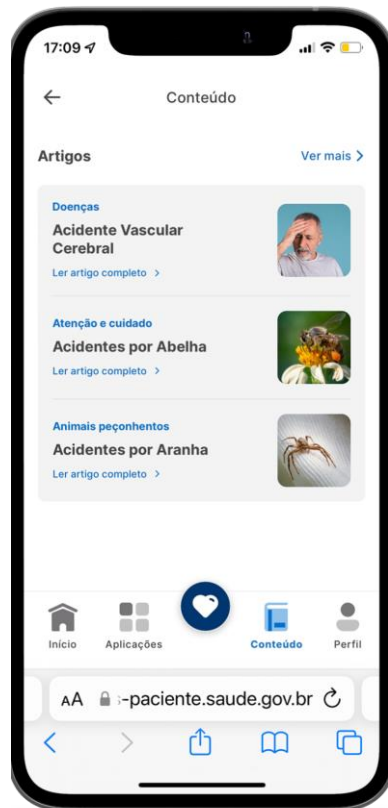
17:09

←

Conteúdo

Artigos

Ver mais >

Doenças

Acidente Vascular Cerebral

Ler artigo completo >

Atenção e cuidado

Acidentes por Abelha

Ler artigo completo >

Animais peçonhentos

Acidentes por Aranha

Ler artigo completo >

Início

Aplicações

Conteúdo

Perfil

AA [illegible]-paciente.saude.gov.br